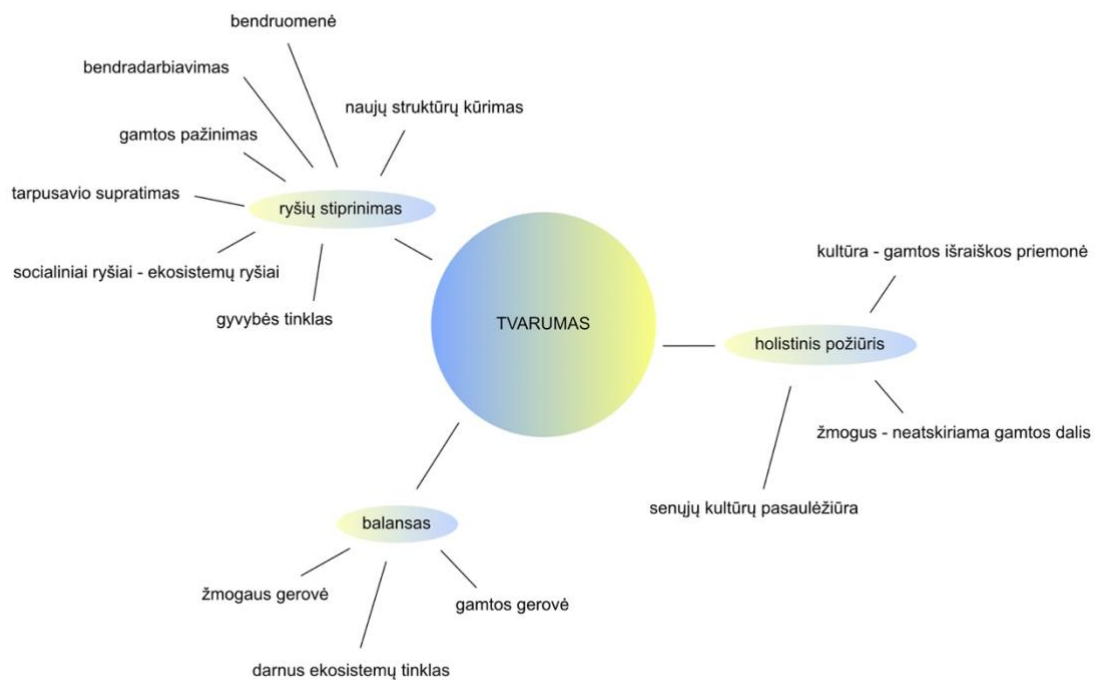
TVARUMAS

ryšių stiprinimas

bendruomenė

bendradarbiavimas

naujų struktūrų kūrimas

gamtos pažinimas

tarpusavio supratimas

socialiniai ryšiai - ekosistemų ryšiai

gyvybės tinklas

holistinis požiūris

kultūra - gamtos išraiškos priemonė

žmogus - neatskiriama gamtos dalis

senųjų kultūrų pasaulėžiūra

balansas

žmogaus gerovė

gamtos gerovė

darnus ekosistemų tinklas